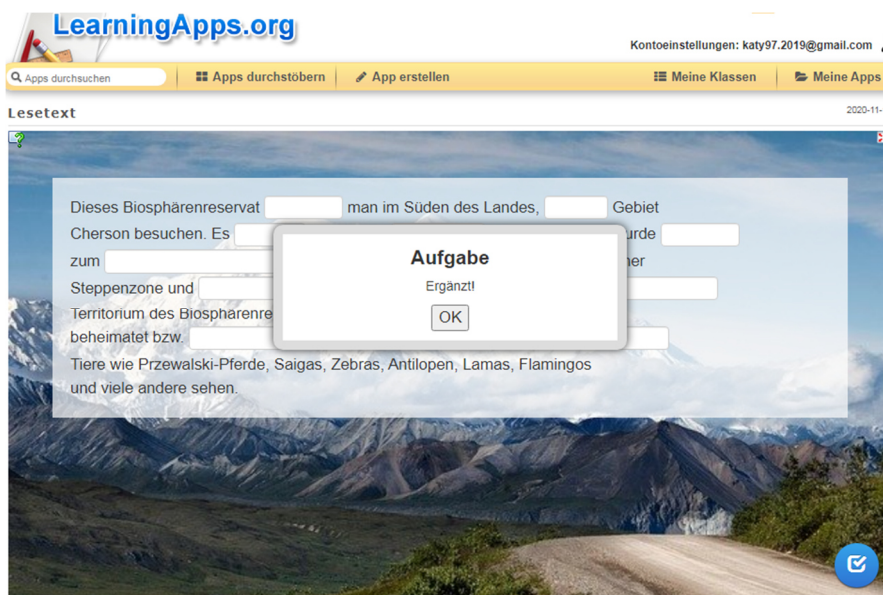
LearningApps.org

Kontoeinstellungen: katy97.2019@gmail.com

Apps durchsuchen | Apps durchstöbern | App erstellen | Meine Klassen | Meine Apps

Lesetext

2020-11-

Dieses Biosphärenreservat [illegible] man im Süden des Landes, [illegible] Gebiet Cherson besuchen. Es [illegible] urde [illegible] zum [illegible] ner Steppenzone und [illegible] Territorium des Biosphärenre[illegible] beheimatet bzw. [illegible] Tiere wie Przewalski-Pferde, Saigas, Zebras, Antilopen, Lamas, Flamingos und viele andere sehen.

Aufgabe

Ergänzt!

OK